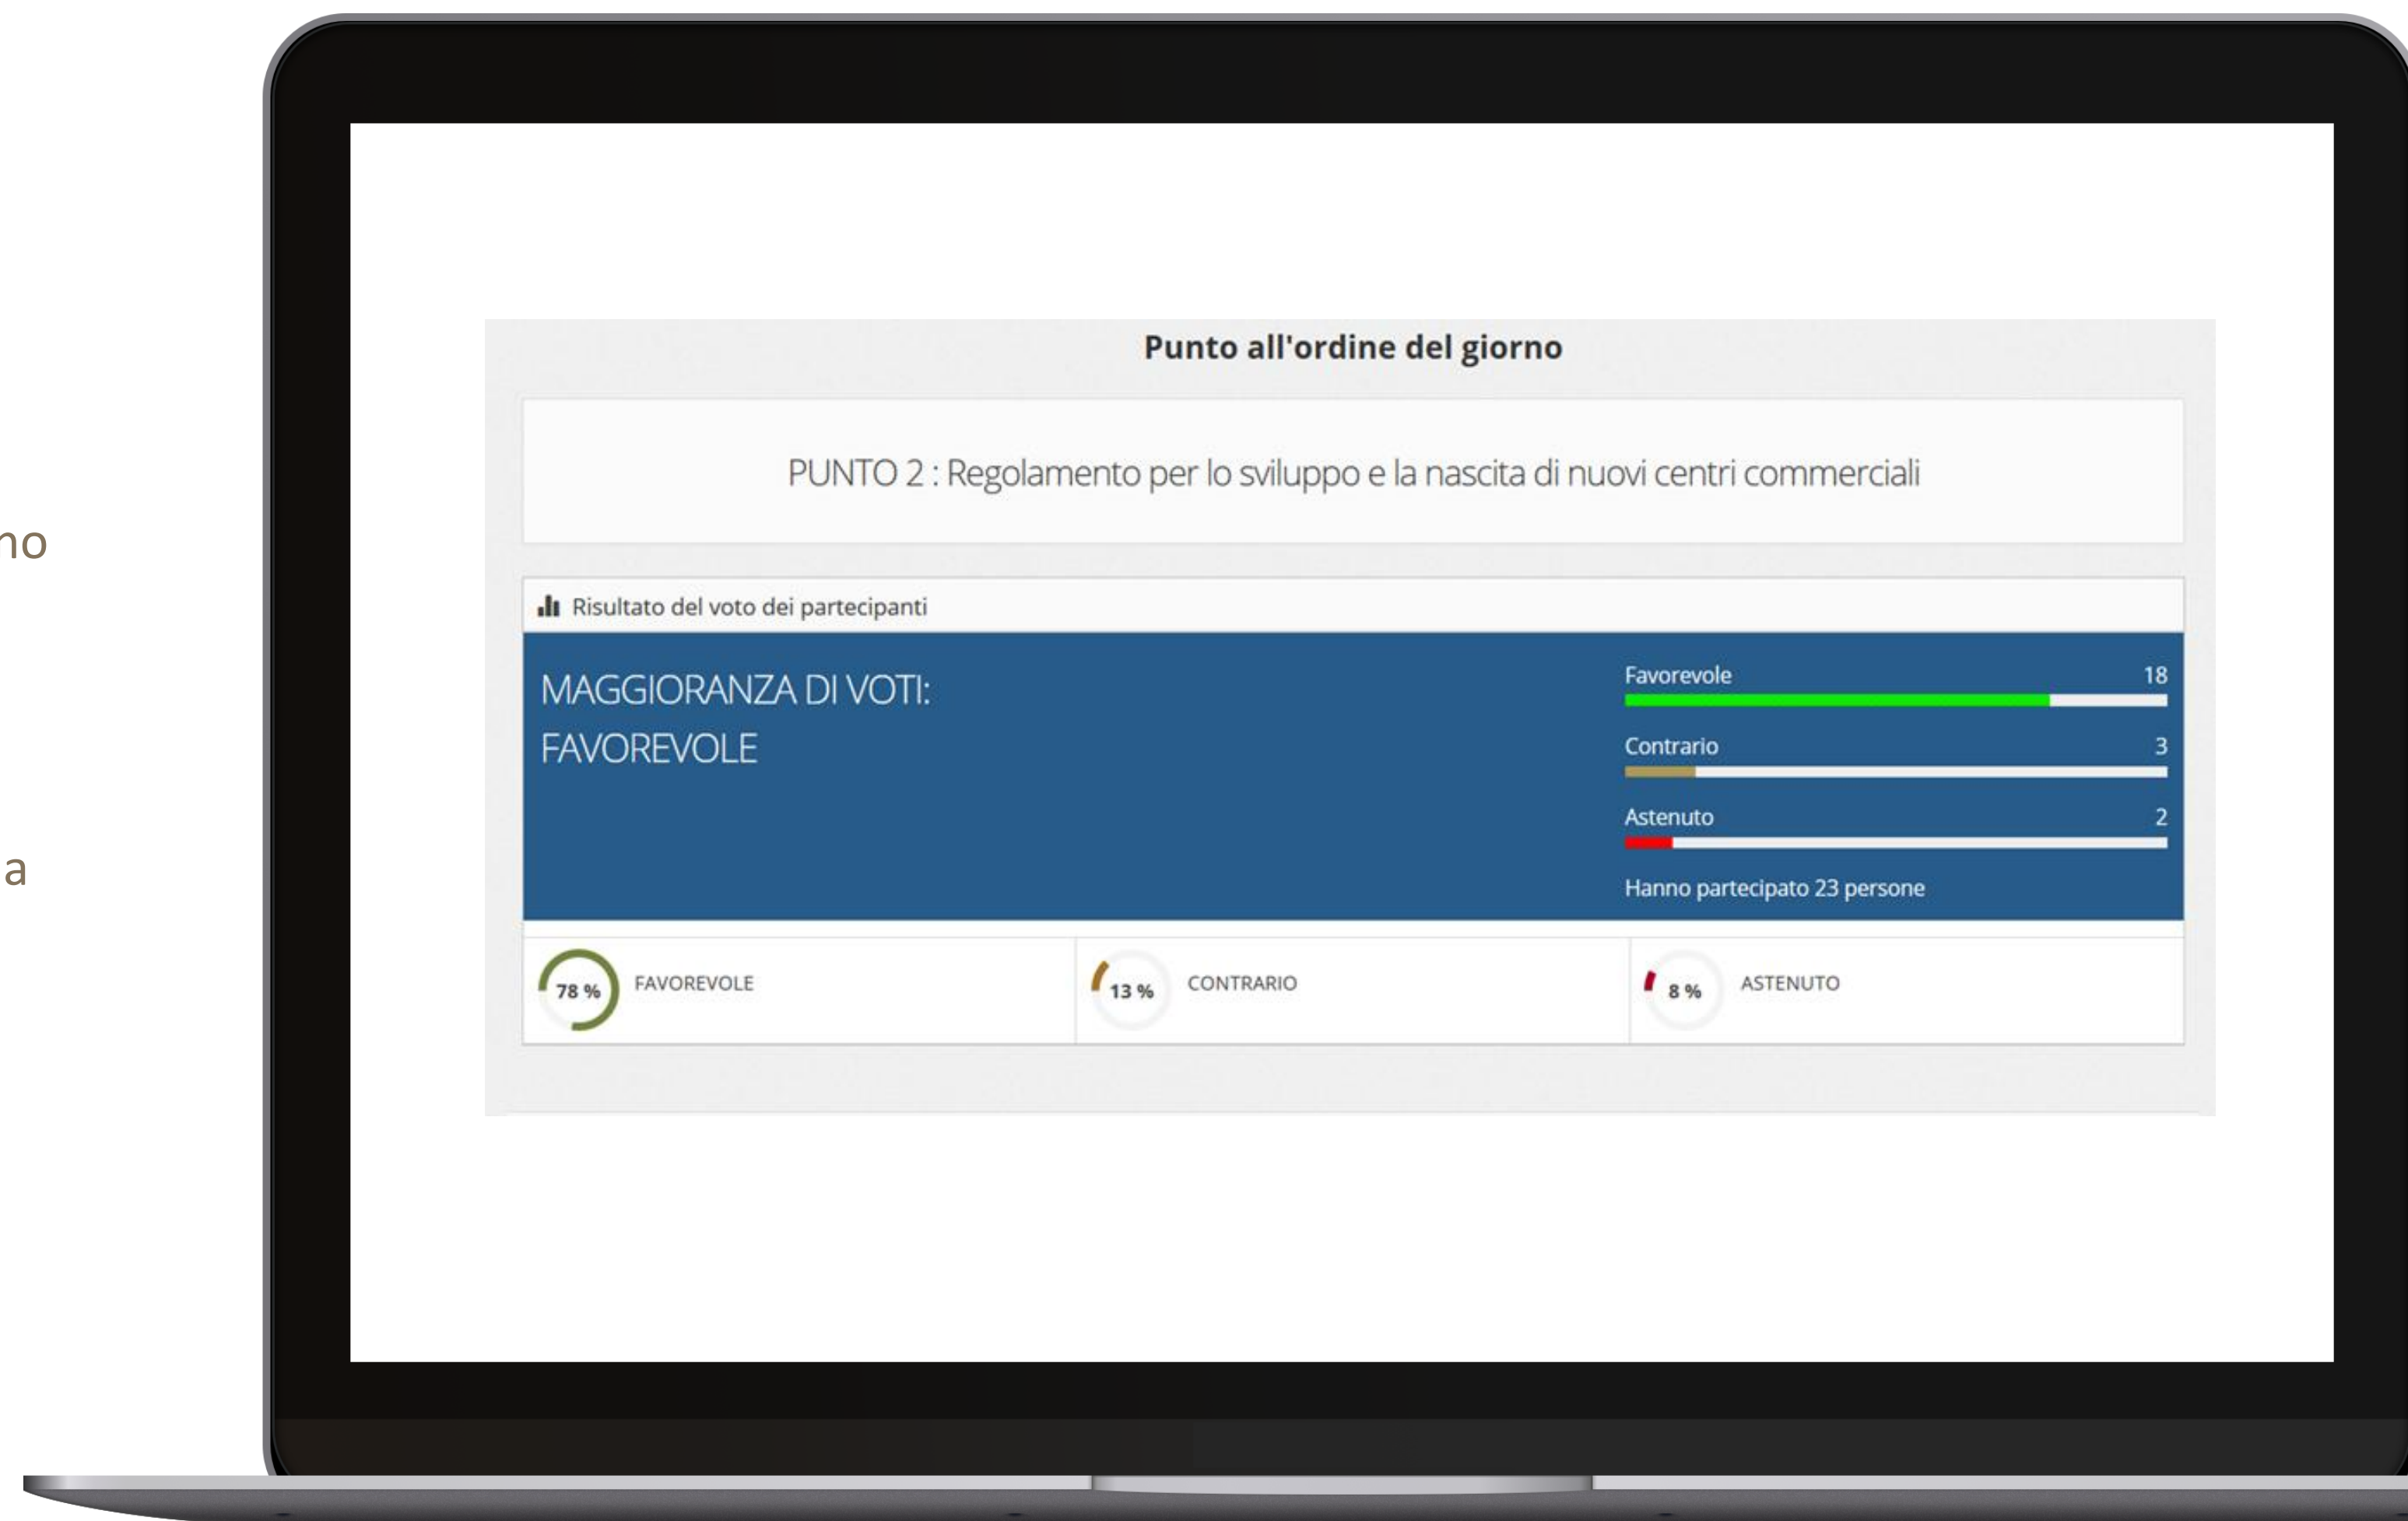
no

a

Punto all'ordine del giorno

PUNTO 2 : Regolamento per lo sviluppo e la nascita di nuovi centri commerciali

Risultato del voto dei partecipanti

MAGGIORANZA DI VOTI: FAVOREVOLE

Favorevole 18

Contrario 3

Astenuto 2

Hanno partecipato 23 persone

78 % FAVOREVOLE

13 % CONTRARIO

8 % ASTENUTO